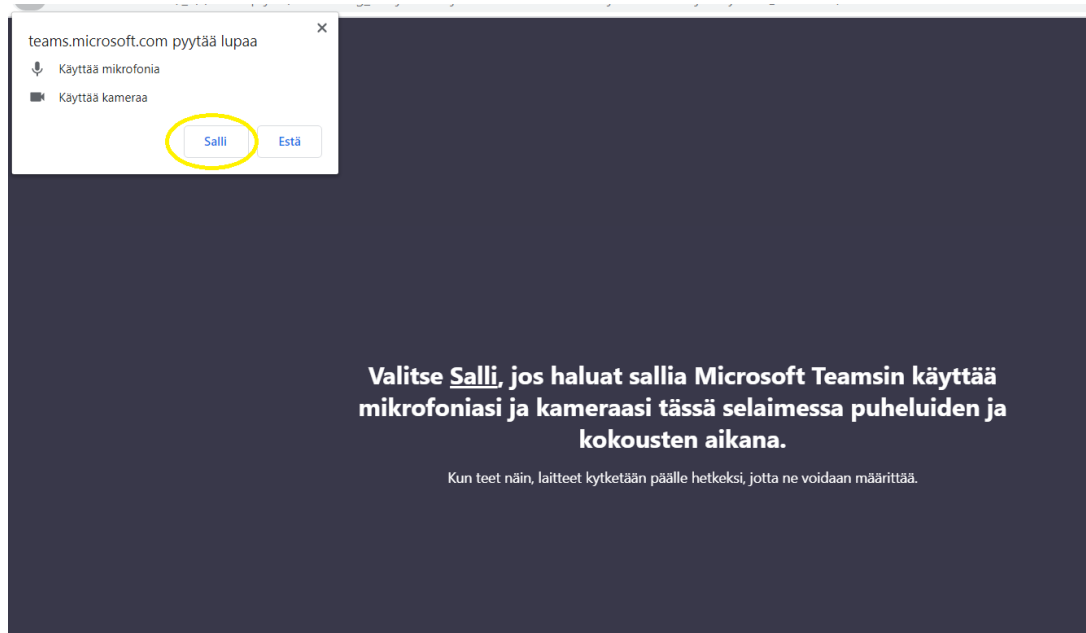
teams.microsoft.com pyytää lupaa

×

Käyttää mikrofonia

Käyttää kameraa

Salli

Estä

Valitse Salli, jos haluat sallia Microsoft Teamsin käyttää mikrofoniasi ja kameraasi tässä selaimessa puheluiden ja kokousten aikana.

Kun teet näin, laitteet kytketään päälle hetkeksi, jotta ne voidaan määrittää.